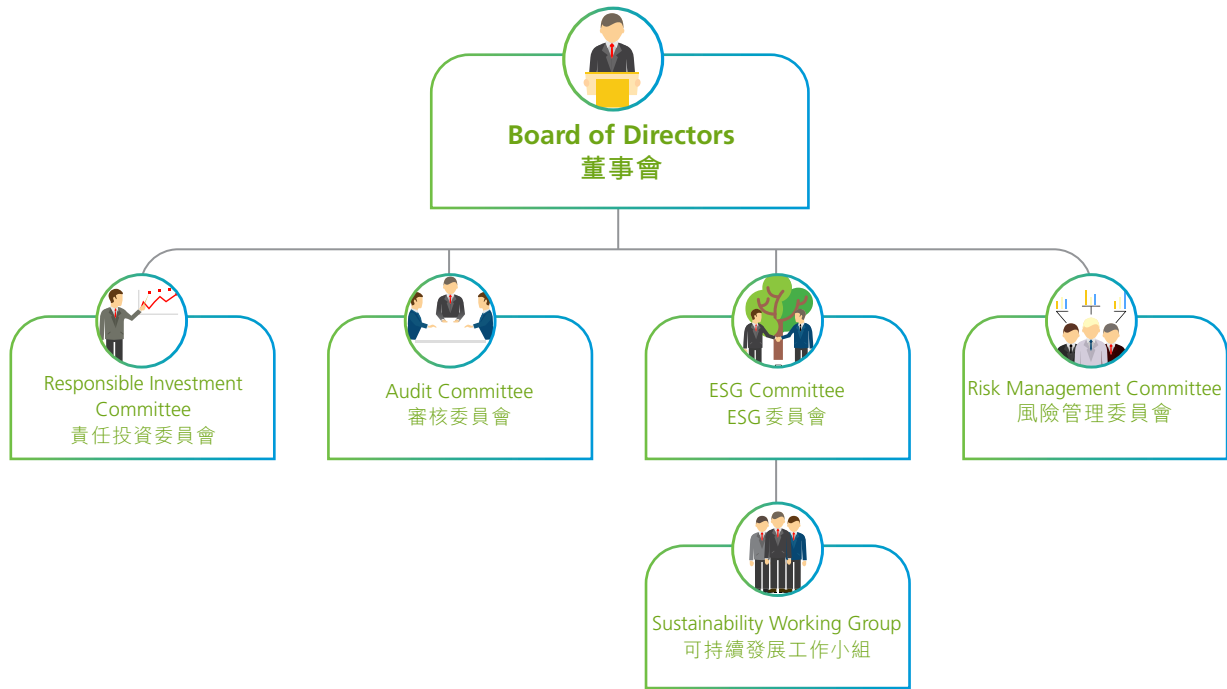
Board of Directors
董事會

Responsible Investment Committee
責任投資委員會

Audit Committee
審核委員會

ESG Committee
ESG委員會

Risk Management Committee
風險管理委員會

Sustainability Working Group
可持續發展工作小組